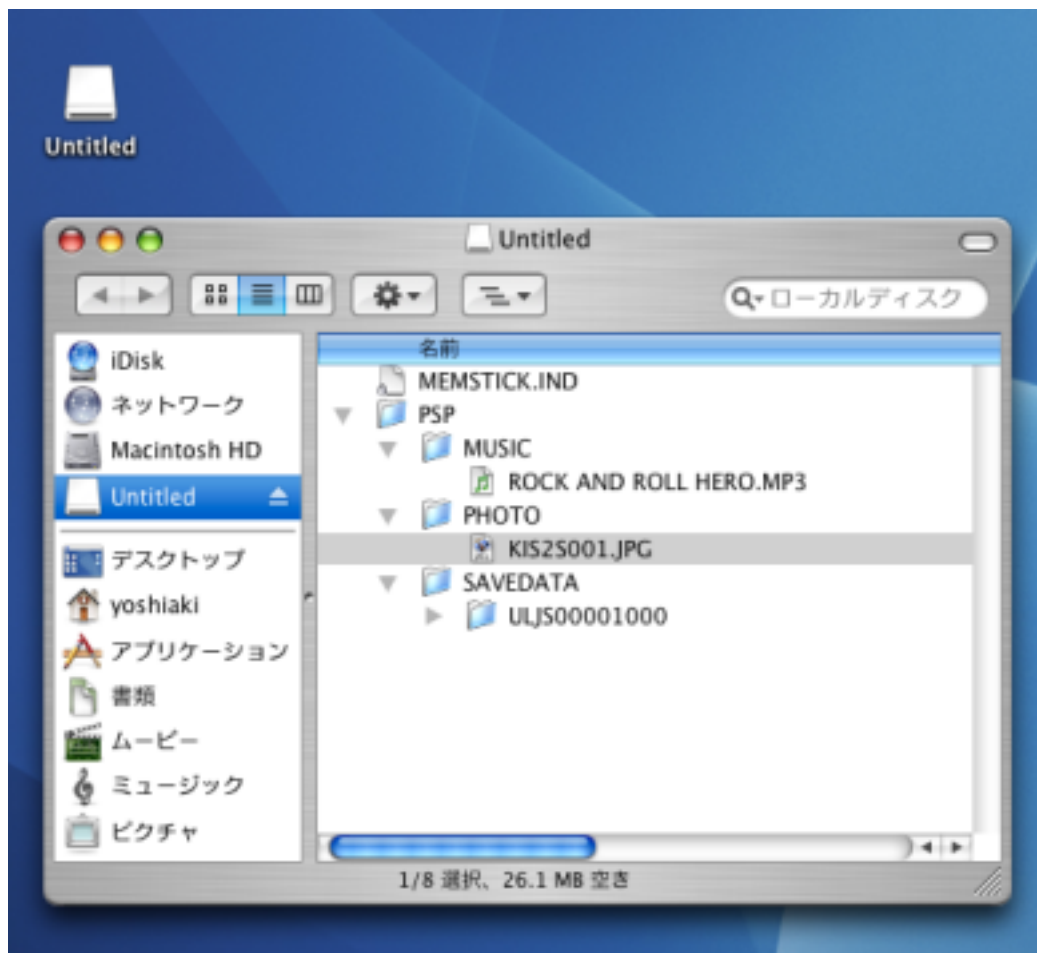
Untitled

Untitled

ローカルディスク

iDisk
ネットワーク
Macintosh HD
Untitled
デスクトップ
yoshiaki
アプリケーション
書類
ムービー
ミュージック
ピクチャ

名前
MEMSTICK.IND
PSP
MUSIC
ROCK AND ROLL HERO.MP3
PHOTO
KIS2S001.JPG
SAVEDATA
ULJS00001000

1/8 選択、26.1 MB 空き